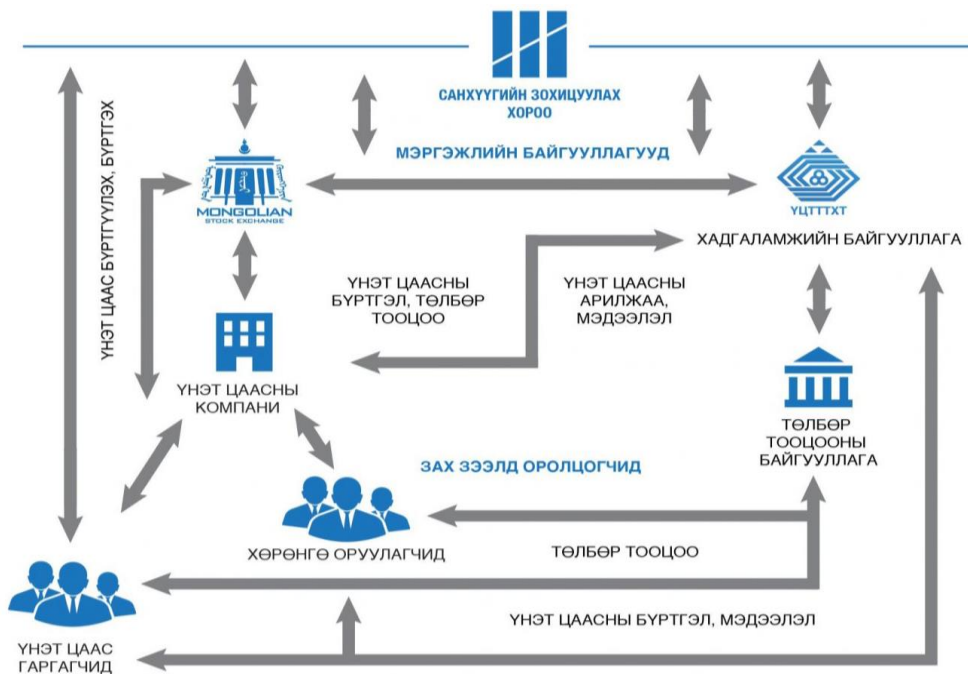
САНХҮҮГИЙН ЗОХИЦУУЛАХ ХОРОО

МЭРГЭЖЛИЙН БАЙГУУЛЛАГУУД

ҮНЭТ ЦААС БҮРТГҮҮЛЭХ, БҮРТГЭХ

MONGOLIAN STOCK EXCHANGE

ҮЦТТТХТ

ХАДГАЛАМЖИЙН БАЙГУУЛЛАГА

ҮНЭТ ЦААСНЫ БҮРТГЭЛ, ТӨЛБӨР ТООЦОО

ҮНЭТ ЦААСНЫ АРИЛЖАА, МЭДЭЭЛЭЛ

ҮНЭТ ЦААСНЫ КОМПАНИ

ТӨЛБӨР ТООЦООНЫ БАЙГУУЛЛАГА

ЗАХ ЗЭЭЛД ОРОЛЦОГЧИД

ХӨРӨНГӨ ОРУУЛАГЧИД

ТӨЛБӨР ТООЦОО

ҮНЭТ ЦААСНЫ БҮРТГЭЛ, МЭДЭЭЛЭЛ

ҮНЭТ ЦААС ГАРГАГЧИД